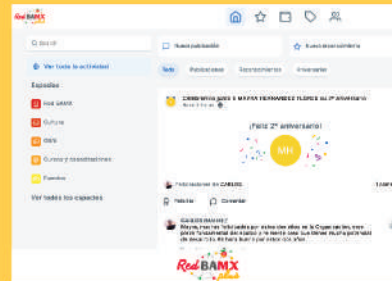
Red BAMX

Buscar

Ver toda la actividad

Espacios

Red BAMX

Cultura

RRHH

Cursos y capacitaciones

Eventos

Ver todos los espacios

Nueva publicación

Nuevo reconocimiento

Todo

Publicaciones

Reconocimientos

Aniversarios

CELEBREMOS JUNTOS A MAYRA HERNANDEZ FLORES su 2º aniversario

¡Feliz 2º aniversario!

MH

Felicitaciones de CARLOS

Felicitar

Comentar

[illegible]

Mayra, ¡te felicitamos por estos dos años en la Organización, eres parte fundamental del equipo y te damos las gracias por tu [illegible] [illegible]

Red BAMX